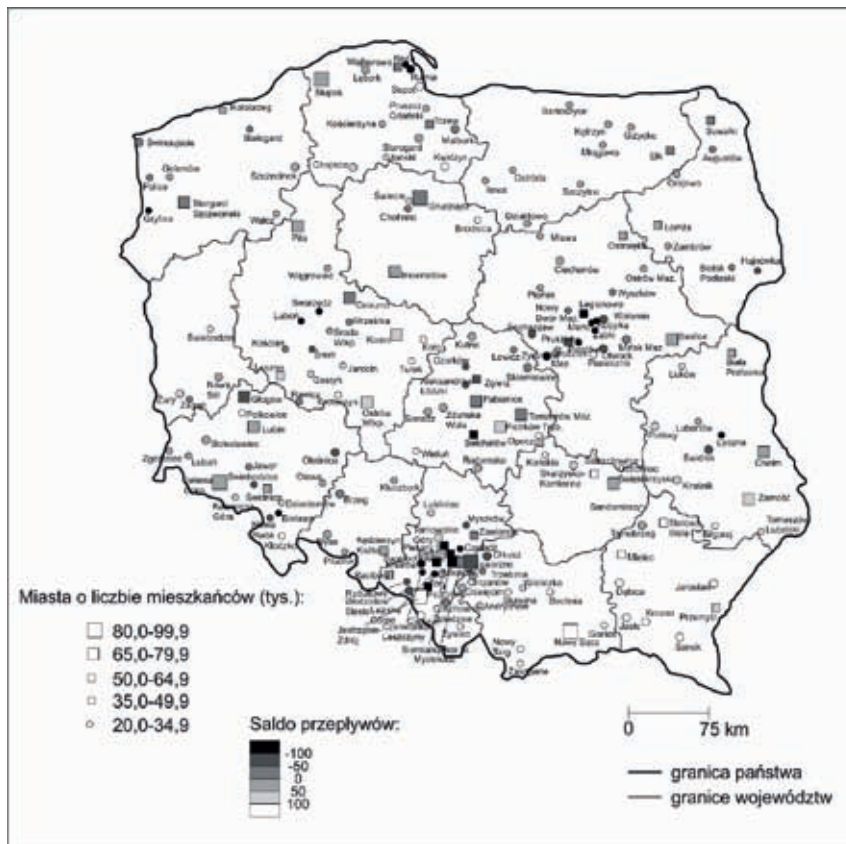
Miasta o liczbie mieszkańców (tys.):
80,0-99,9
65,0-79,9
50,0-64,9
35,0-49,9
20,0-34,9

Saldo przepływów:
-100
-50
0
50
100

0 75 km

granica państwa
granice województw

Słupsk
Lębork
Kołobrzeg
Białogard
Świnoujście
Goleniów
Police
Gryfino
Stargard Szczeciński
Szczecinek
Chojnice
Malbork
Kwidzyn
Starogard Gdański
Iława
Ostróda
Olsztyn
Giżycko
Ełk
Suwałki
Augustów
Łomża
Zambrów
Bielsk Podlaski
Hajnówka
Świecie
Chełmno
Grudziądz
Brodnica
Mława
Ciechanów
Ostrołęka
Ostrów Maz.
Wyszków
Płońsk
Legionowo
Wołomin
Mińsk Maz.
Otwock
Piaseczno
Pruszków
Grodzisk Maz.
Żyrardów
Łowicz
Kutno
Piła
Wałcz
Wągrowiec
Inowrocław
Gniezno
Września
Środa Wlkp.
Kościan
Leszno
Jarocin
Turek
Zgierz
Pabianice
Zduńska Wola
Sieradz
Tomaszów Maz.
Piotrków Tryb.
Radomsko
Bełchatów
Opoczno
Kraśnik
Świdnik
Lubartów
Łuków
Biała Podlaska
Chełm
Zamość
Tomaszów Lubelski
Krasnystaw
Sandomierz
Starachowice
Skarżysko-Kamienna
Końskie
Mielec
Dębica
Jarosław
Przemyśl
Krosno
Sanok
Gorlice
Nowy Sącz
Nowy Targ
Zakopane
Wadowice
Bochnia
Oświęcim
Żywiec
Cieszyn
Racibórz
Kędzierzyn-Koźle
Kluczbork
Brzeg
Oława
Świdnica
Bielawa
Kłodzko
Nysa
Jawor
Legnica
Lubin
Polkowice
Głogów
Bolesławiec
Zgorzelec
Lubań
Żary
Żagań
Nowa Sól
Świebodzin
Lubań
Wieluń
Lubliniec
Zawiercie
Olkusz
Myszków
Wodzisław Śląski
Żory
Jastrzębie Zdrój
Mikołów
Tychy
Pszczyna
Chrzanów
Trzebinia